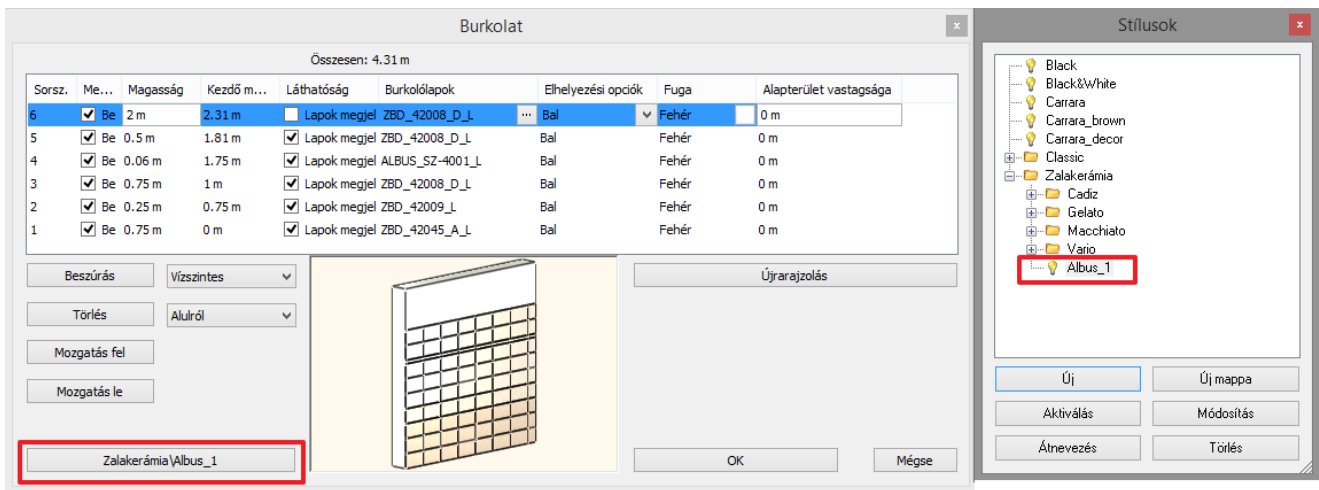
Burkolat

Összesen: 4.31 m

| Sorsz. | Me... | Magasság | Kezdő m... | Láthatóság | Burkolólapok | Elhelyezési opciók | Fuga | Alapterület vastagsága |
|---|---|---|---|---|---|---|---|---|
| 6 | Be | 2 m | 2.31 m | Lapok megjel | ZBD_42008_D_L ... | Bal | Fehér | 0 m |
| 5 | Be | 0.5 m | 1.81 m | Lapok megjel | ZBD_42008_D_L | Bal | Fehér | 0 m |
| 4 | Be | 0.06 m | 1.75 m | Lapok megjel | ALBUS_SZ-4001_L | Bal | Fehér | 0 m |
| 3 | Be | 0.75 m | 1 m | Lapok megjel | ZBD_42008_D_L | Bal | Fehér | 0 m |
| 2 | Be | 0.25 m | 0.75 m | Lapok megjel | ZBD_42009_L | Bal | Fehér | 0 m |
| 1 | Be | 0.75 m | 0 m | Lapok megjel | ZBD_42045_A_L | Bal | Fehér | 0 m |

Beszúrás
Vízszintes
Törlés
Alulról
Mozgatás fel
Mozgatás le
Zalakerámia\Albus_1
Újrarajzolás
OK
Mégse

Stílusok

Black
Black&White
Carrara
Carrara_brown
Carrara_decor
Classic
Zalakerámia
Cadiz
Gelato
Macchiato
Vario
Albus_1

Új
Új mappa
Aktiválás
Módosítás
Átnevezés
Törlés